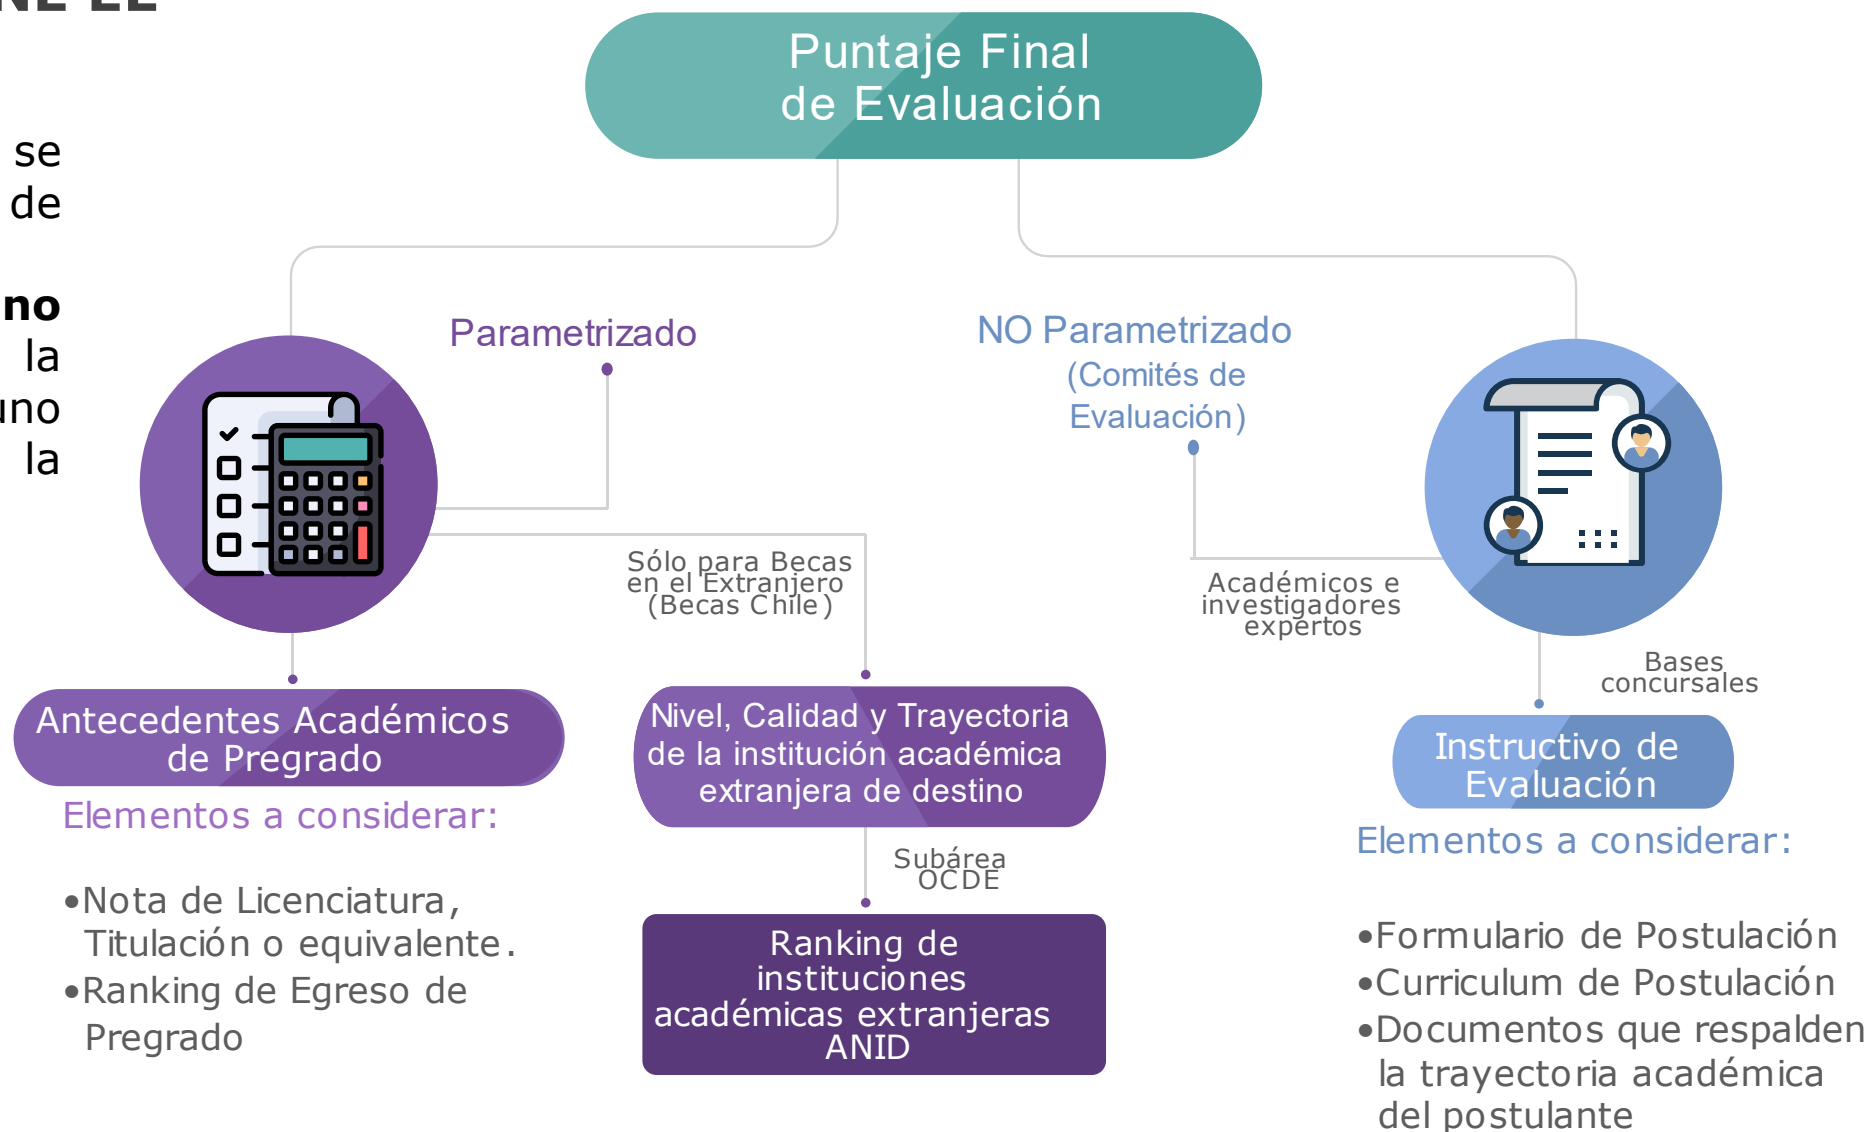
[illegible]

se
de

no
la
ıno
la

Puntaje Final
de Evaluación

Parametrizado

NO Parametrizado
(Comités de
Evaluación)

Sólo para Becas en el Extranjero (Becas Chile)

Académicos e investigadores expertos

Bases concursales

Antecedentes Académicos de Pregrado

Elementos a considerar:

•Nota de Licenciatura, Titulación o equivalente.
•Ranking de Egreso de Pregrado

Nivel, Calidad y Trayectoria de la institución académica extranjera de destino

Subárea OCDE

Ranking de instituciones académicas extranjeras ANID

Instructivo de Evaluación

Elementos a considerar:

•Formulario de Postulación
•Curriculum de Postulación
•Documentos que respalden la trayectoria académica del postulante